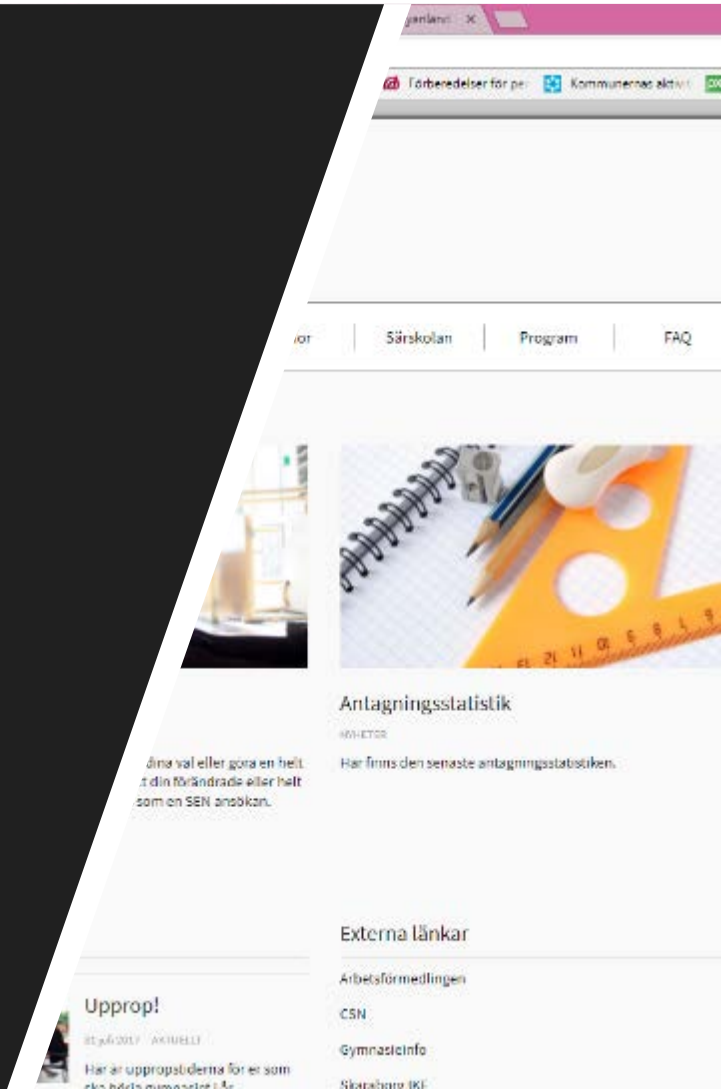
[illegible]anland ×

Förberedelser för per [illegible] Kommunernas aktivt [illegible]

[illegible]or | Särskolan | Program | FAQ

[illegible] dina val eller göra en helt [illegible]t din förändrade eller helt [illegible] som en SEN ansökan.

Antagningsstatistik

NYHETER

Här finns den senaste antagningsstatistiken.

Externa länkar

Arbetsförmedlingen

CSN

Gymnasieinfo

Skaraborg IKE

Upprop!

01 juli 2017 AKTUELLT

Här är uppropstiderna för er som ska börja gymnasiet i år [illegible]